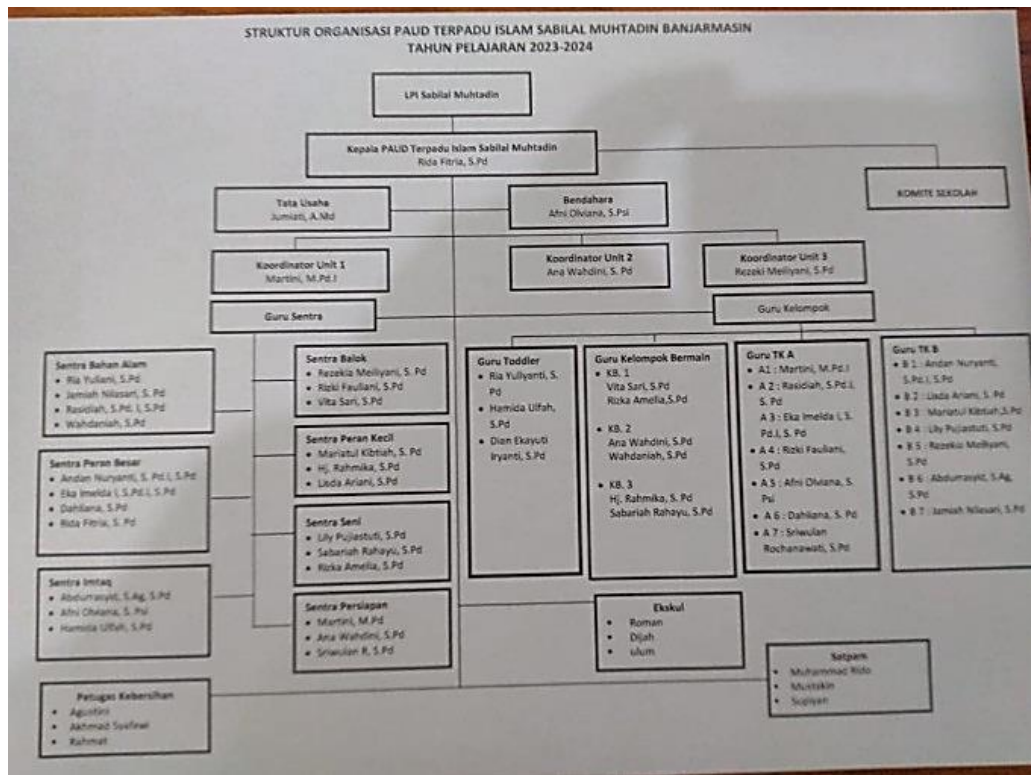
STRUKTUR ORGANISASI PAUD TERPADU ISLAM SABILAL MUHTADIN BANJARMASIN
TAHUN PELAJARAN 2023-2024

LPI Sabilal Muhtadin

Kepala PAUD Terpadu Islam Sabilal Muhtadin
Rida Fitria, S.Pd

KOMITE SEKOLAH

Tata Usaha
Jumiati, A.Md

Bendahara
Afni Olviana, S.Psi

Koordinator Unit 1
Martini, M.Pd.I

Koordinator Unit 2
Ana Wahdini, S. Pd

Koordinator Unit 3
Rezeki Meiliyani, S.Pd

Guru Sentra

Guru Kelompok

Sentra Bahan Alam
- Ria Yuliani, S.Pd
- Jamiah Nilasari, S. Pd
- Rasidiah, S.Pd. I, S.Pd
- Wahdaniah, S.Pd

Sentra Peran Besar
- Andan Nuryanti, S. Pd.I, S.Pd
- Eka Imelda I, S.Pd.I, S.Pd
- Dahliana, S.Pd
- Rida Fitria, S. Pd

Sentra Imtaq
- Abdurrasyid, S.Ag, S.Pd
- Afni Olviana, S. Psi
- Hamida Ulfah, S.Pd

Sentra Balok
- Rezekia Meiliyani, S. Pd
- Rizki Fauliani, S.Pd
- Vita Sari, S.Pd

Sentra Peran Kecil
- Mariatul Kibtiah, S. Pd
- Hj. Rahmika, S.Pd
- Lisda Ariani, S.Pd

Sentra Seni
- Lily Pujiastuti, S.Pd
- Sabariah Rahayu, S.Pd
- Rizka Amelia, S.Pd

Sentra Persiapan
- Martini, M.Pd
- Ana Wahdini, S.Pd
- Sriwulan R, S.Pd

Guru Toddler
- Ria Yullyanti, S. Pd
- Hamida Ulfah, S.Pd
- Dian Ekayuti Iryanti, S.Pd

Guru Kelompok Bermain
- KB. 1
Vita Sari, S.Pd
Rizka Amelia,S.Pd
- KB. 2
Ana Wahdini, S.Pd
Wahdaniah, S.Pd
- KB. 3
Hj. Rahmika, S. Pd
Sabariah Rahayu, S.Pd

Guru TK A
- A 1 : Martini, M.Pd.I
- A 2 : Rasidiah, S.Pd.I, S. Pd
A 3 : Eka Imelda I, S. Pd.I, S. Pd
- A 4 : Rizki Fauliani, S.Pd
- A 5 : Afni Olviana, S. Psi
- A 6 : Dahliana, S. Pd
- A 7 : Sriwulan Rochanawati, S.Pd

Guru TK B
- B 1 : Andan Nuryanti, S.Pd.I, S.Pd
- B 2 : Lisda Ariani, S. Pd
- B 3 : Mariatul Kibtiah,S.Pd
- B 4 : Lily Pujiastuti, S.Pd
- B 5 : Rezekia Meiliyani, S.Pd
- B 6 : Abdurrasyid, S.Ag, S.Pd
- B 7 : Jamiah Nilasari, S.Pd

Ekskul
- Roman
- Dijah
- ulum

Satpam
- Muhammad Rido
- Muttakin
- Supiyan

Petugas Kebersihan
- Agustini
- Akhmad Syafinal
- Rahmat